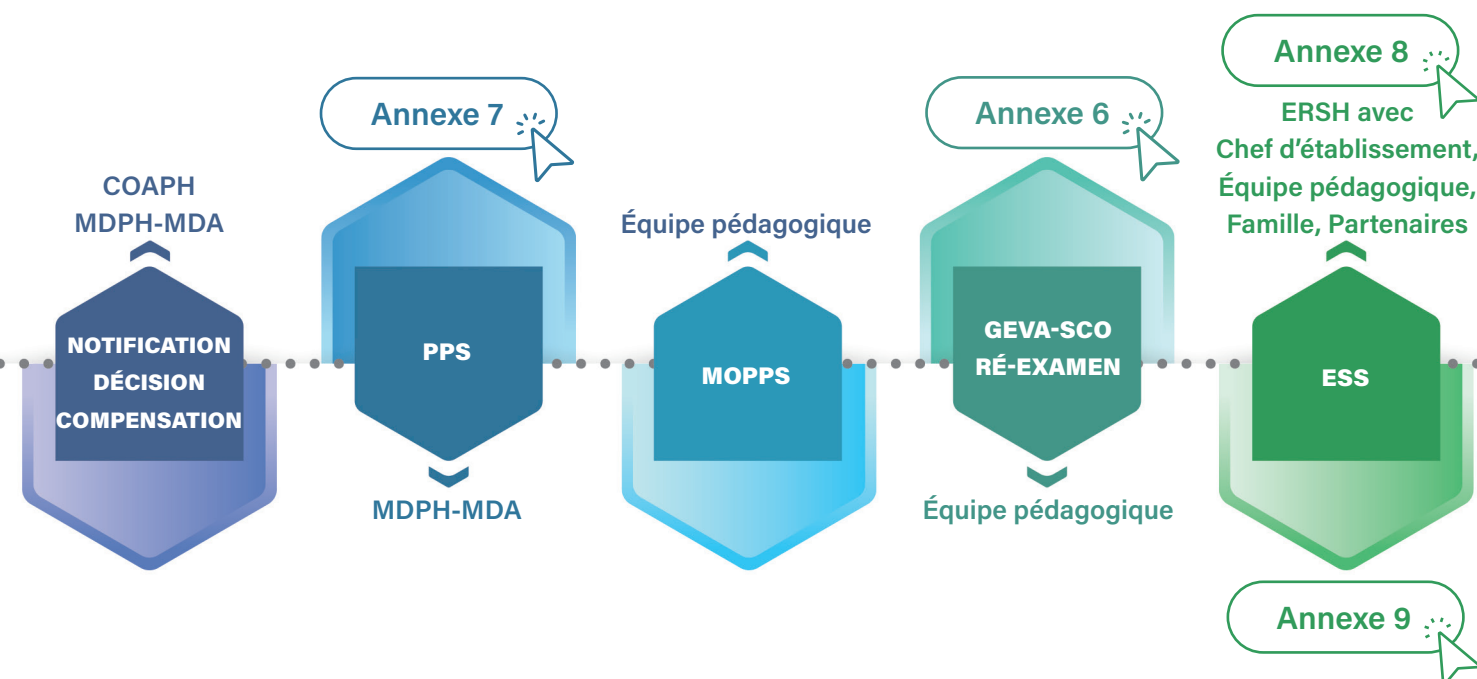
COAPH
MDPH-MDA

NOTIFICATION
DÉCISION
COMPENSATION

Annexe 7

PPS

MDPH-MDA

Équipe pédagogique

MOPPS

Annexe 6

GEVA-SCO
RÉ-EXAMEN

Équipe pédagogique

Annexe 8

ERSH avec
Chef d'établissement,
Équipe pédagogique,
Famille, Partenaires

ESS

Annexe 9